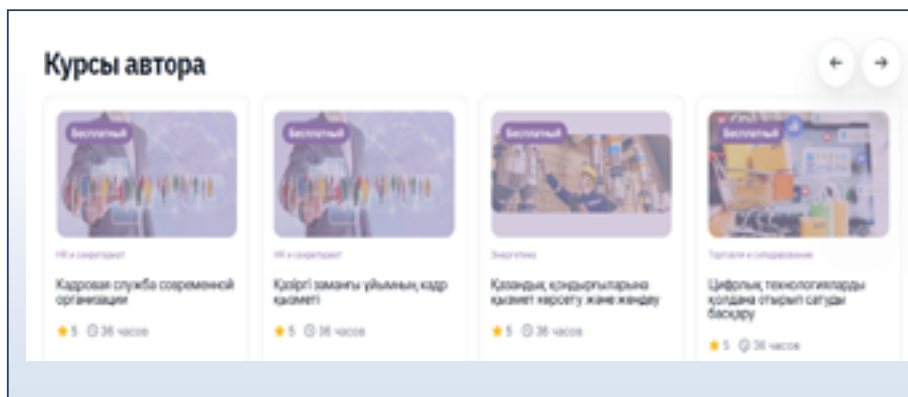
Курсы автора

←

→

Бесплатный

HR и секретариат

Кадровая служба современной организации

5 36 часов

Бесплатный

HR и секретариат

Қазіргі заманғы ұйымның кадр қызметі

5 36 часов

Бесплатный

Энергетика

Қазандық қондырғыларына қызмет көрсету және жөндеу

5 36 часов

Бесплатный

Торговля и складирование

Цифрлық технологияларды қолдана отырып сатуды басқару

5 36 часов